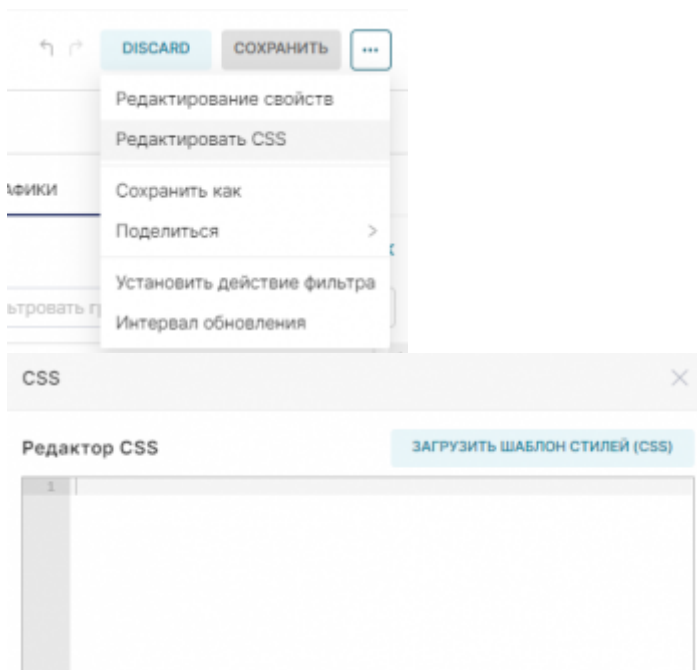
DISCARD СОХРАНИТЬ ...

Редактирование свойств
Редактировать CSS
АФИКИ
Сохранить как
Поделиться >
Установить действие фильтра
ьтровать г
Интервал обновления

CSS

Редактор CSS
ЗАГРУЗИТЬ ШАБЛОН СТИЛЕЙ (CSS)

1